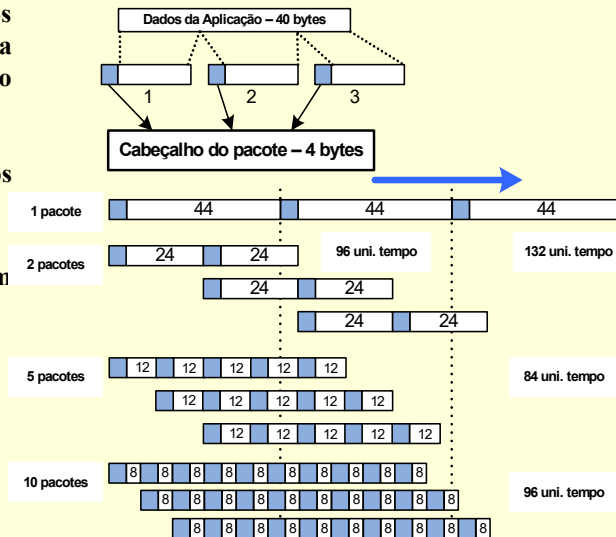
s
a
o

s

n

Dados da Aplicação – 40 bytes

1 2 3

Cabeçalho do pacote – 4 bytes

1 pacote 44 44 44

2 pacotes 24 24 96 uni. tempo 132 uni. tempo
24 24
24 24

5 pacotes 12 12 12 12 12 84 uni. tempo
12 12 12 12 12
12 12 12 12 12

10 pacotes 8 8 8 8 8 8 8 8 8 8
8 8 8 8 8 8 8 8 8 8 96 uni. tempo
8 8 8 8 8 8 8 8 8 8